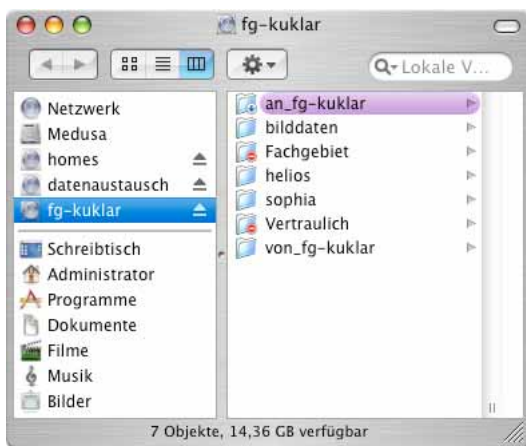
fg-kuklar

Lokale V...

Netzwerk
Medusa
homes
datenaustausch
fg-kuklar

Schreibtisch
Administrator
Programme
Dokumente
Filme
Musik
Bilder

an_fg-kuklar
bilddaten
Fachgebiet
helios
sophia
Vertraulich
von_fg-kuklar

7 Objekte, 14,36 GB verfügbar